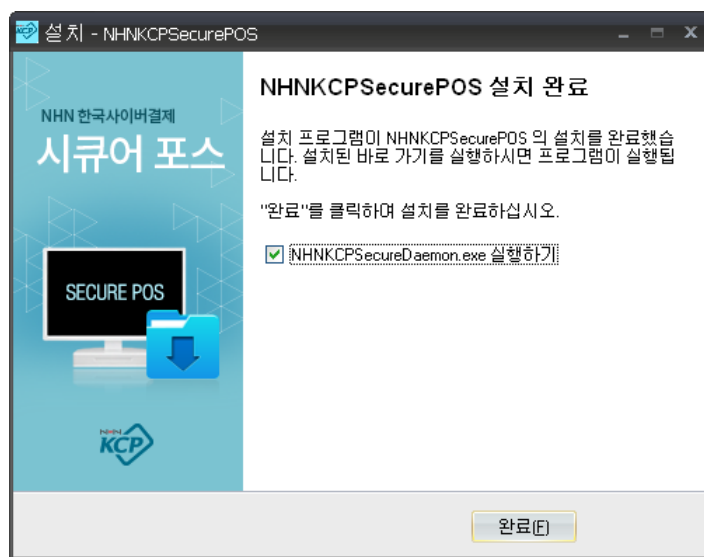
설치 - NHNKCPSecurePOS

NHN 한국사이버결제
시큐어 포스

SECURE POS

NHN KCP

NHNKCPSecurePOS 설치 완료

설치 프로그램이 NHNKCPSecurePOS 의 설치를 완료했습니다. 설치된 바로 가기를 실행하시면 프로그램이 실행됩니다.

"완료"를 클릭하여 설치를 완료하십시오.

☑ NHNKCPSecureDaemon.exe 실행하기

완료(F)